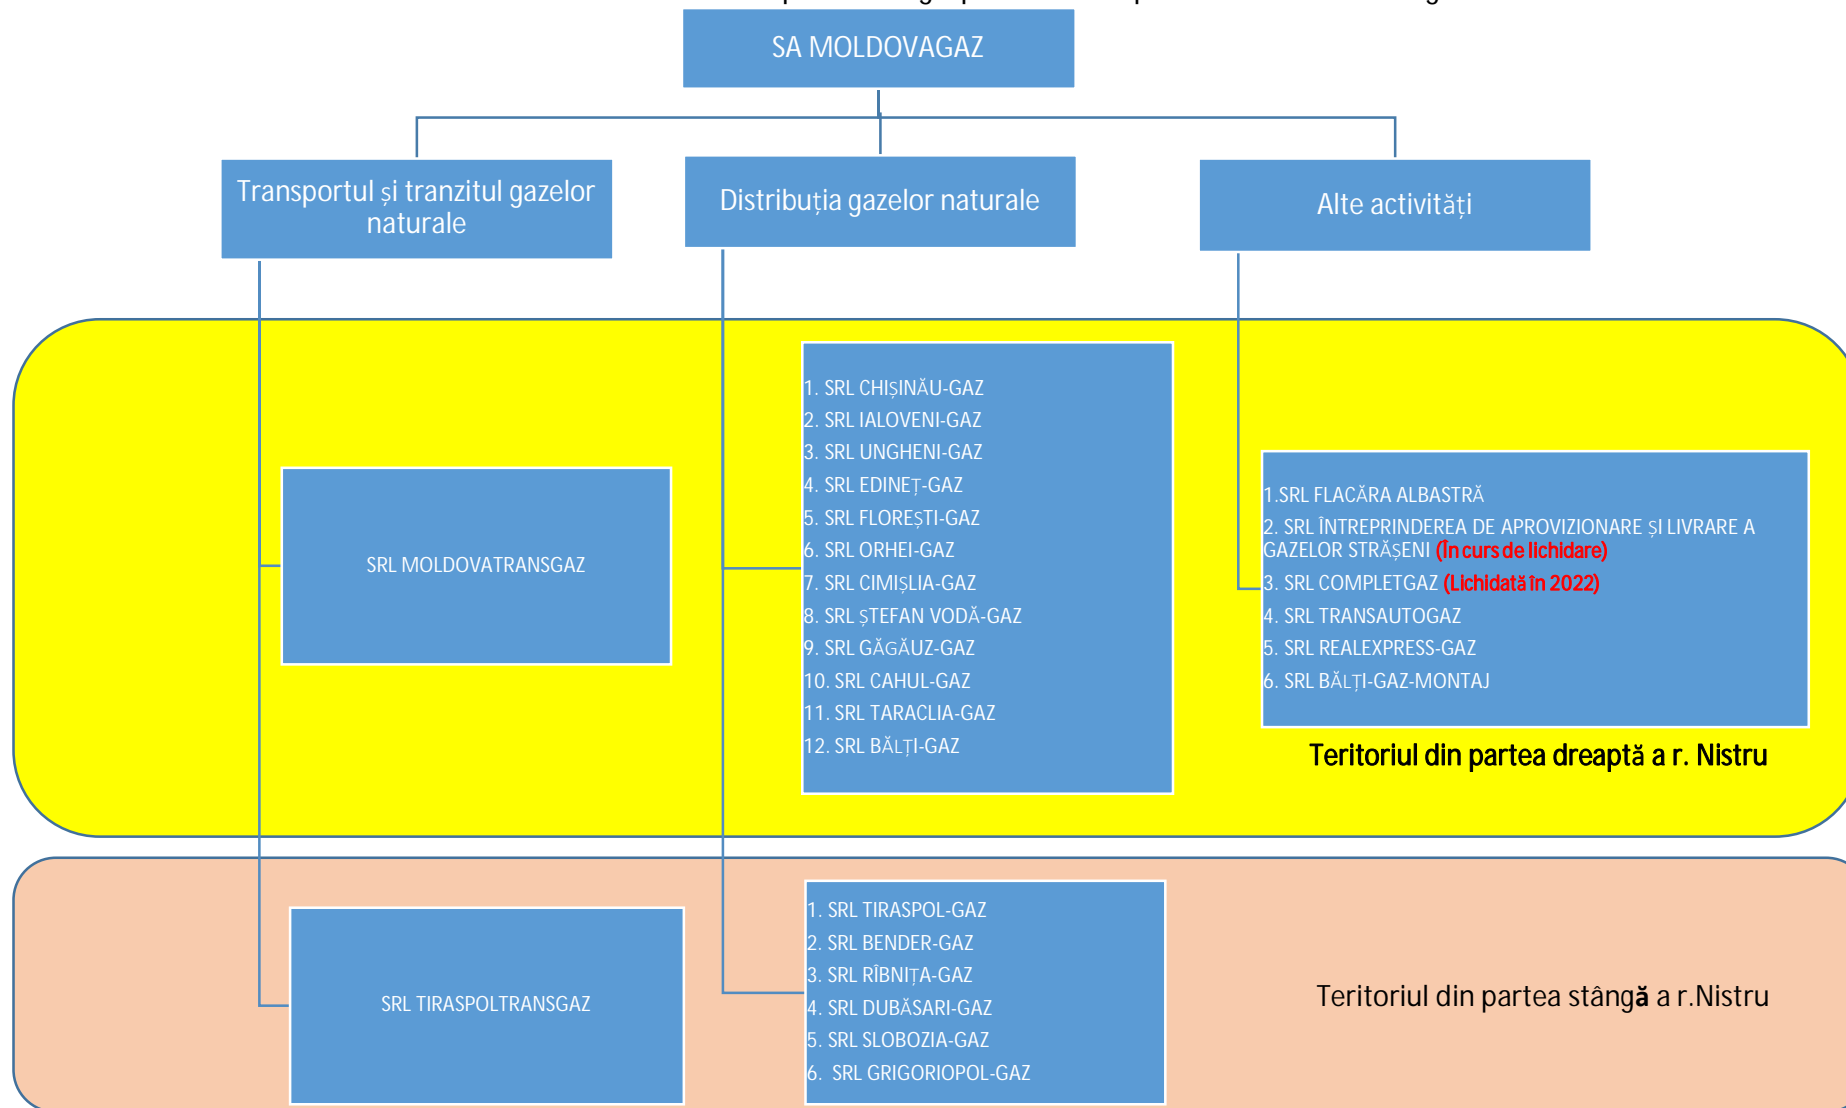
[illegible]

SA MOLDOVAGAZ

Transportul și tranzitul gazelor naturale

Distribuția gazelor naturale

Alte activități

SRL MOLDOVATRANSGAZ

1. SRL CHIȘINĂU-GAZ
2. SRL IALOVENI-GAZ
3. SRL UNGHENI-GAZ
4. SRL EDINEȚ-GAZ
5. SRL FLOREȘTI-GAZ
6. SRL ORHEI-GAZ
7. SRL CIMIȘLIA-GAZ
8. SRL ȘTEFAN VODĂ-GAZ
9. SRL GĂGĂUZ-GAZ
10. SRL CAHUL-GAZ
11. SRL TARACLIA-GAZ
12. SRL BĂLȚI-GAZ

1.SRL FLACĂRA ALBASTRĂ
2. SRL ÎNTREPRINDEREA DE APROVIZIONARE ȘI LIVRARE A GAZELOR STRĂȘENI (În curs de lichidare)
3. SRL COMPLETGAZ (Lichidată în 2022)
4. SRL TRANSAUTOGAZ
5. SRL REALEXPRESS-GAZ
6. SRL BĂLȚI-GAZ-MONTAJ

Teritoriul din partea dreaptă a r. Nistru

SRL TIRASPOLTRANSGAZ

1. SRL TIRASPOL-GAZ
2. SRL BENDER-GAZ
3. SRL RÎBNIȚA-GAZ
4. SRL DUBĂSARI-GAZ
5. SRL SLOBOZIA-GAZ
6. SRL GRIGORIOPOL-GAZ

Teritoriul din partea stângă a r.Nistru